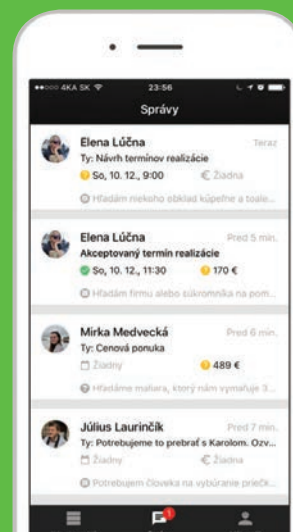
●●○○○ 4KA SK
23:56
Správy

Elena Lúčna
Teraz
Ty: Návrh termínov realizácie
So, 10. 12., 9:00
Žiadna
Hľadám niekoho obklad kúpeľne a toale...

Elena Lúčna
Pred 5 min.
Akceptovaný termín realizácie
So, 10. 12., 11:30
170 €
Hľadám firmu alebo súkromníka na pom...

Mirka Medvecká
Pred 6 min.
Ty: Cenová ponuka
Žiadny
489 €
Hľadáme maliara, ktorý nám vymaľuje 3...

Július Laurinčík
Pred 7 min.
Ty: Potrebujeme to prebrať s Karolom. Ozv...
Žiadny
Žiadna
Potrebujem človeka na vybúranie priečk...

1